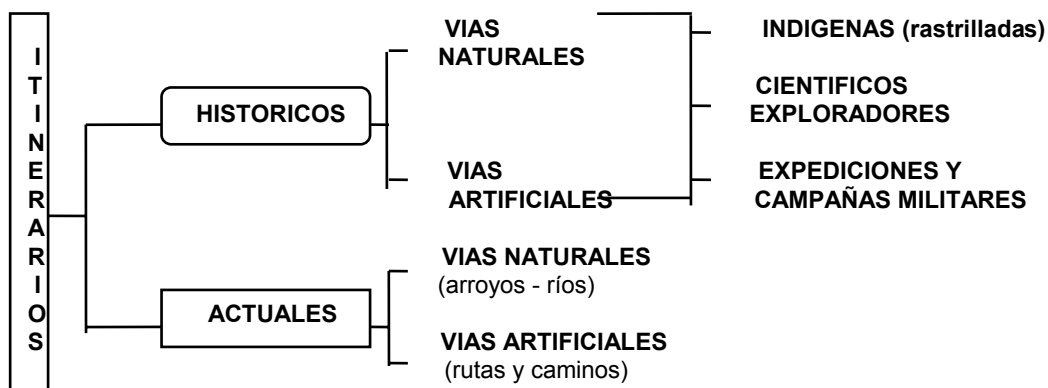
ITINERARIOS

HISTORICOS

VIAS NATURALES

VIAS ARTIFICIALES

INDIGENAS (rastrilladas)

CIENTIFICOS EXPLORADORES

EXPEDICIONES Y CAMPAÑAS MILITARES

ACTUALES

VIAS NATURALES (arroyos - ríos)

VIAS ARTIFICIALES (rutas y caminos)